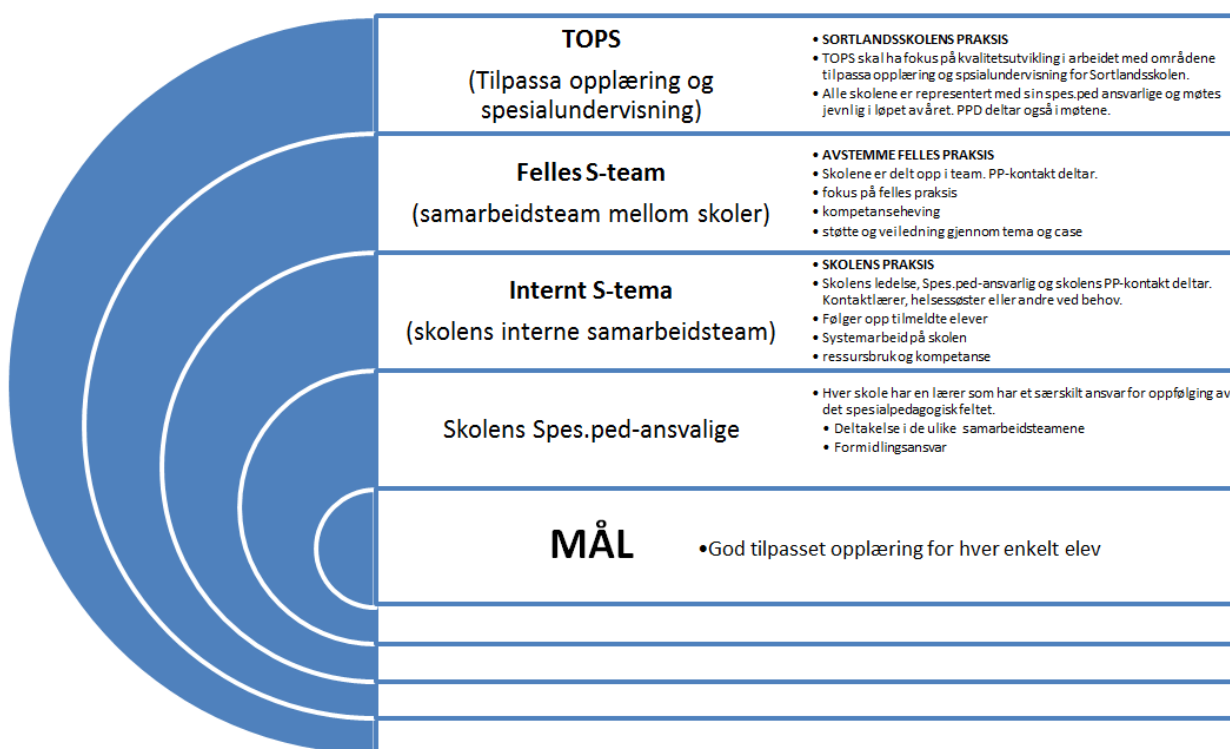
**TOPS**
(Tilpassa opplæring og spesialundervisning)

- SORTLANDSSKOLENS PRAKSIS
- TOPS skal ha fokus på kvalitetsutvikling i arbeidet med områdene tilpassa opplæring og spsialundervisning for Sortlandsskolen.
- Alle skolene er representert med sin spes.ped ansvarlige og møtes jevnlig i løpet av året. PPD deltar også i møtene.

**Felles S-team**
(samarbeidsteam mellom skoler)

- AVSTEMME FELLES PRAKSIS
- Skolene er delt opp i team. PP-kontakt deltar.
- fokus på felles praksis
- kompetanseheving
- støtte og veiledning gjennom tema og case

**Internt S-tema**
(skolens interne samarbeidsteam)

- SKOLENS PRAKSIS
- Skolens ledelse, Spes.ped-ansvarlig og skolens PP-kontakt deltar. Kontaktlærer, helsessøster eller andre ved behov.
- Følger opp tilmeldte elever
- Systemarbeid på skolen
- ressursbruk og kompetanse

Skolens Spes.ped-ansvalige

- Hver skole har en lærer som har et særskilt ansvar for oppfølging av det spesialpedagogisk feltet.
  - Deltakelse i de ulike samarbeidsteamene
  - Formidlingsansvar

**MÅL**

- God tilpasset opplæring for hver enkelt elev